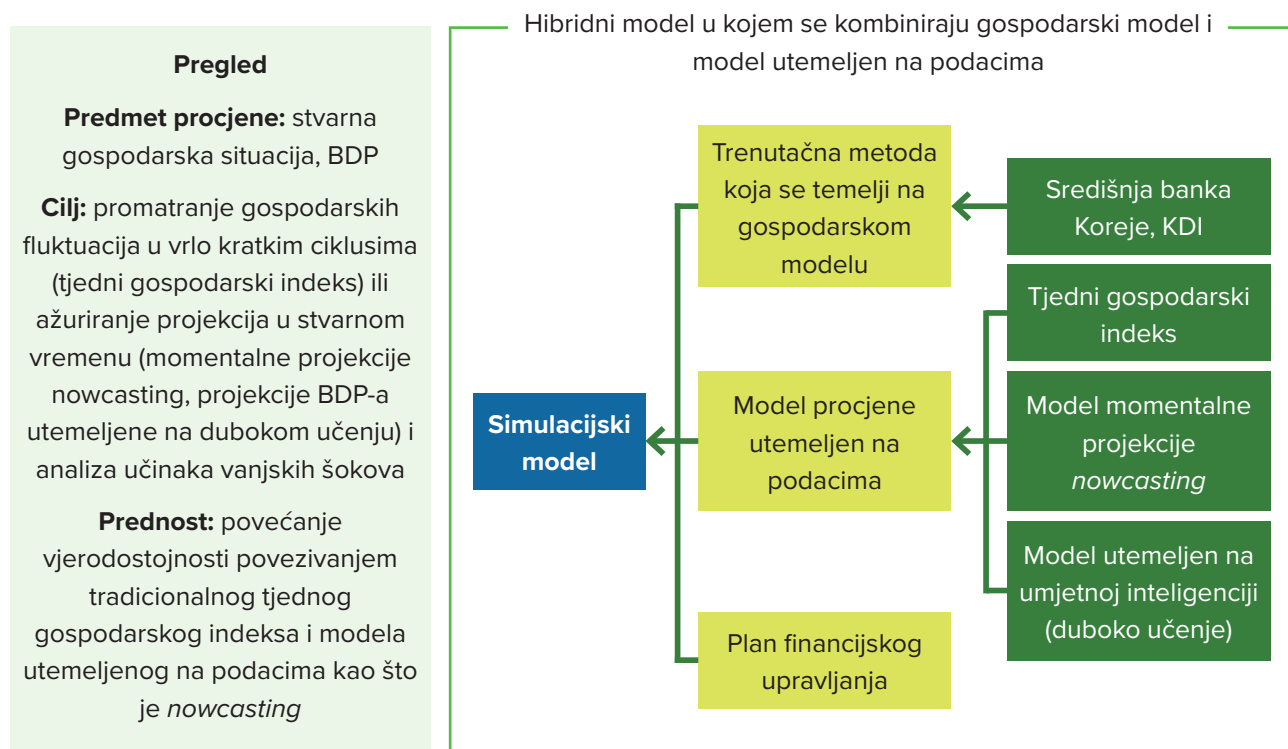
Pregled

**Predmet procjene:** stvarna gospodarska situacija, BDP

**Cilj:** promatranje gospodarskih fluktuacija u vrlo kratkim ciklusima (tjedni gospodarski indeks) ili ažuriranje projekcija u stvarnom vremenu (momentalne projekcije nowcasting, projekcije BDP-a utemeljene na dubokom učenju) i analiza učinaka vanjskih šokova

**Prednost:** povećanje vjerodostojnosti povezivanjem tradicionalnog tjednog gospodarskog indeksa i modela utemeljenog na podacima kao što je *nowcasting*

Hibridni model u kojem se kombiniraju gospodarski model i model utemeljen na podacima

Trenutačna metoda koja se temelji na gospodarskom modelu

Središnja banka Koreje, KDI

Tjedni gospodarski indeks

Simulacijski model

Model procjene utemeljen na podacima

Model momentalne projekcije *nowcasting*

Model utemeljen na umjetnoj inteligenciji (duboko učenje)

Plan financijskog upravljanja